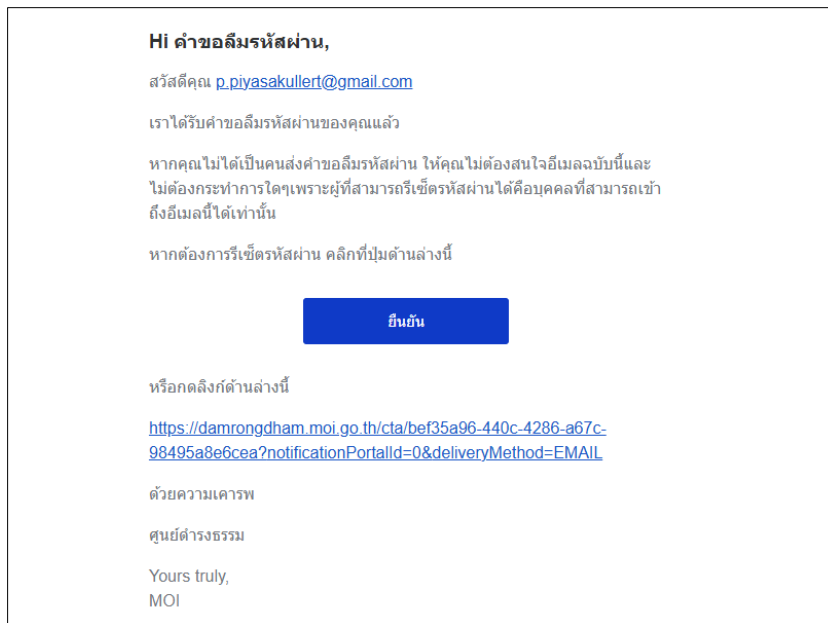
Hi คำขอลืมรหัสผ่าน,

สวัสดีคุณ p.piyasakullert@gmail.com

เราได้รับคำขอลืมรหัสผ่านของคุณแล้ว

หากคุณไม่ได้เป็นคนส่งคำขอลืมรหัสผ่าน ให้คุณไม่ต้องสนใจอีเมลฉบับนี้และไม่ต้องกระทำการใดๆเพราะผู้ที่สามารถรีเซ็ตรหัสผ่านได้คือบุคคลที่สามารถเข้าถึงอีเมลนี้ได้เท่านั้น

หากต้องการรีเซ็ตรหัสผ่าน คลิกที่ปุ่มด้านล่างนี้

ยืนยัน

หรือกดลิงก์ด้านล่างนี้

https://damrongdham.moi.go.th/cta/bef35a96-440c-4286-a67c-98495a8e6cea?notificationPortalId=0&deliveryMethod=EMAIL

ด้วยความเคารพ

ศูนย์ดำรงธรรม

Yours truly,
MOI